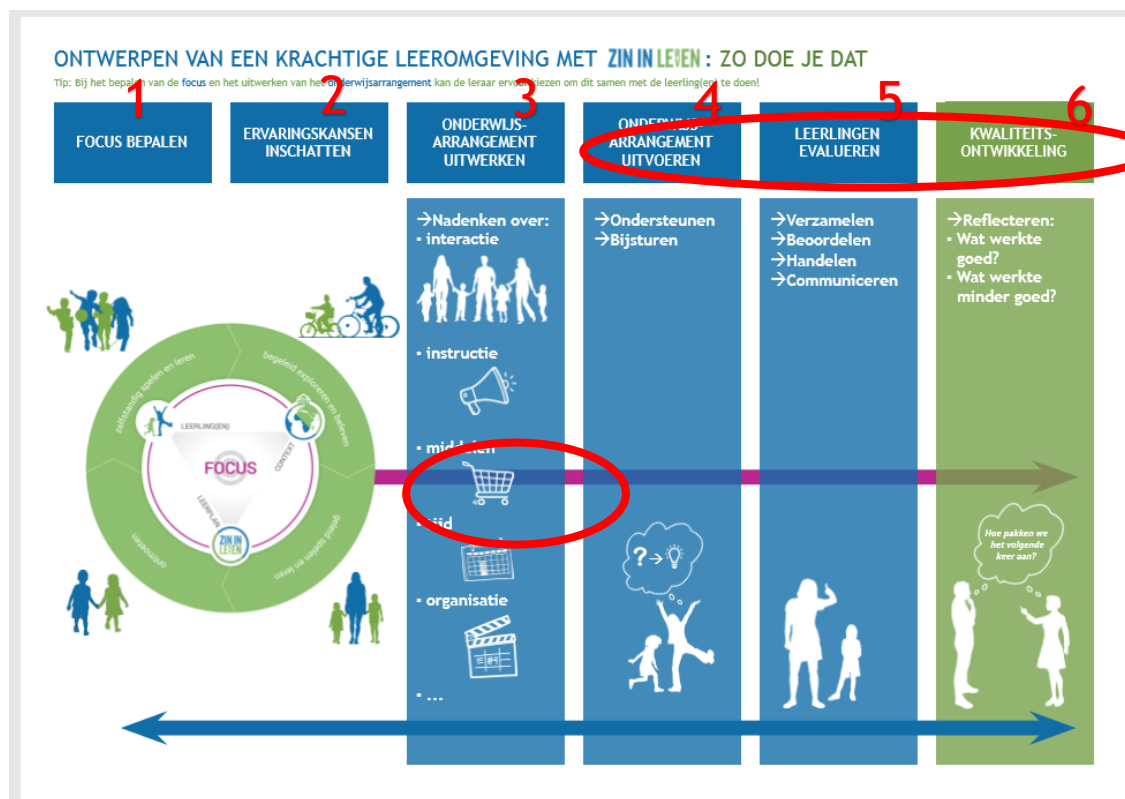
ONTWERPEN VAN EEN KRACHTIGE LEEROMGEVING MET ZIN IN LEREN: ZO DOE JE DAT

Tip: Bij het bepal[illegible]n van de focus en het uitwerken van het onderwijsarrangement kan de leraar erv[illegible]ijzen om dit samen met de leerling(en) te doen!

1
FOCUS BEPALEN

2
ERVARINGSKANSEN INSCHATTEN

3
ONDERWIJS-ARRANGEMENT UITWERKEN

4
ONDERWIJS-ARRANGEMENT UITVOEREN

5
LEERLINGEN EVALUEREN

6
KWALITEITS-ONTWIKKELING

→Nadenken over:
• interactie
• instructie
• mid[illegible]
• tijd
• organisatie
• ...

→Ondersteunen
→Bijsturen

→Verzamelen
→Beoordelen
→Handelen
→Communiceren

→Reflecteren:
• Wat werkte goed?
• Wat werkte minder goed?

zelfstandig spelen en leren
begeleid exploreren en beleven
geleid spelen en leren
ontmoeten
LEERLING(EN)
CONTEXT
LEERPLAN
FOCUS
ZIN IN LEREN

Hoe pakken we het volgende keer aan?